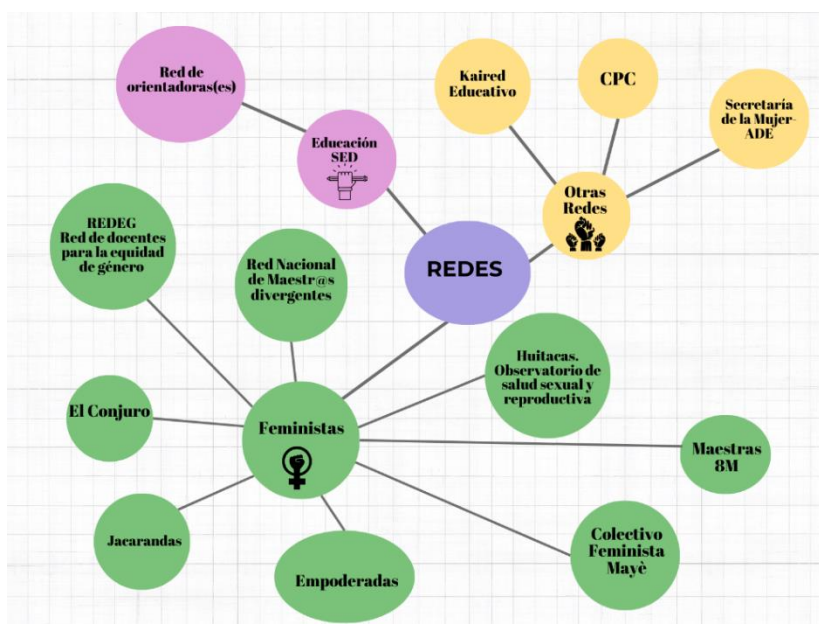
REDES

Educación SED

Red de orientadoras(es)

Otras Redes

Kaired Educativo

CPC

Secretaría de la Mujer-ADE

Feministas

REDEG Red de docentes para la equidad de género

Red Nacional de Maestr@s divergentes

Huitacas. Observatorio de salud sexual y reproductiva

El Conjuro

Maestras 8M

Jacarandas

Empoderadas

Colectivo Feminista Mayè